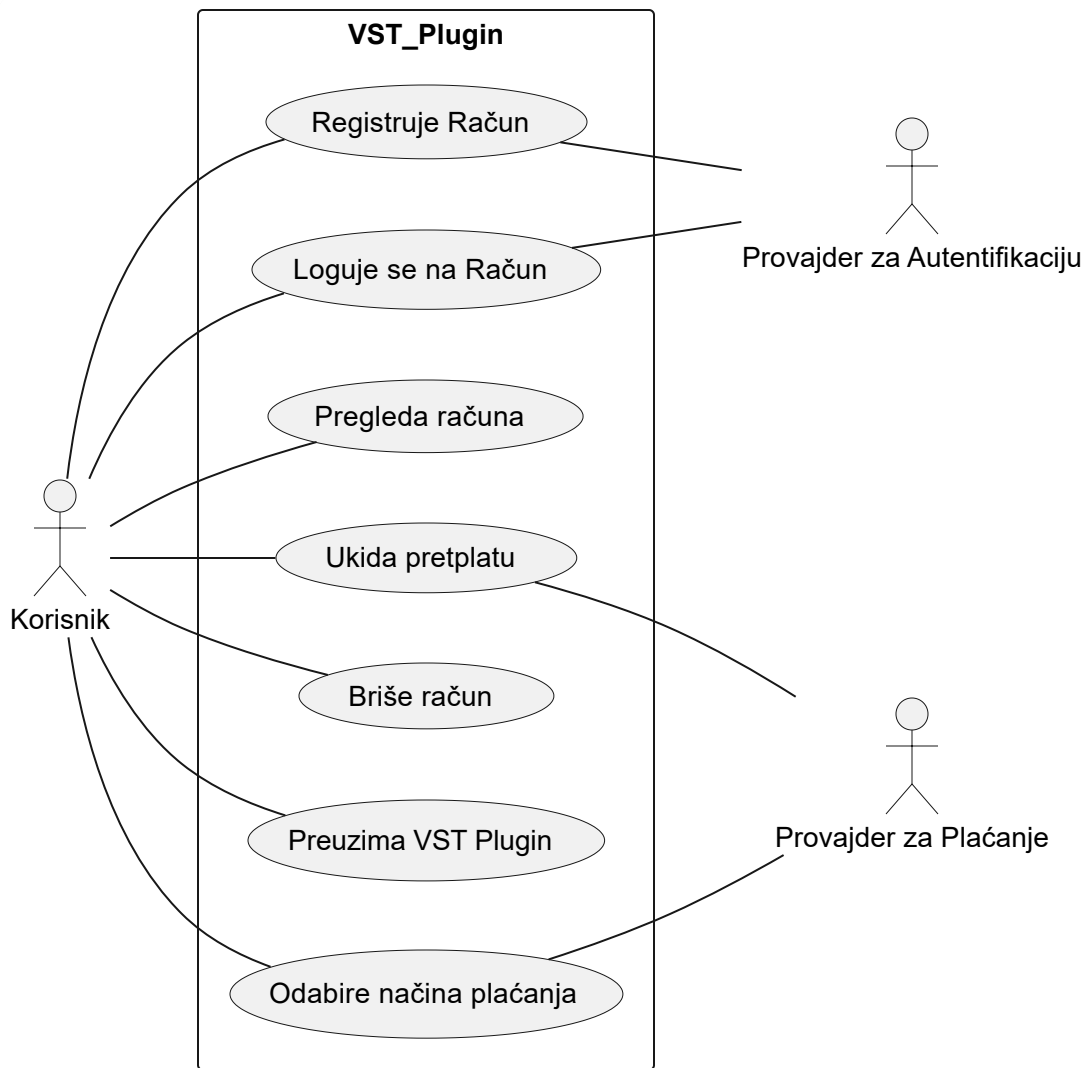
VST_Plugin

Registruje Račun

Loguje se na Račun

Pregleda računa

Ukida pretplatu

Briše račun

Preuzima VST Plugin

Odabire načina plaćanja

Korisnik

Provajder za Autentifikaciju

Provajder za Plaćanje